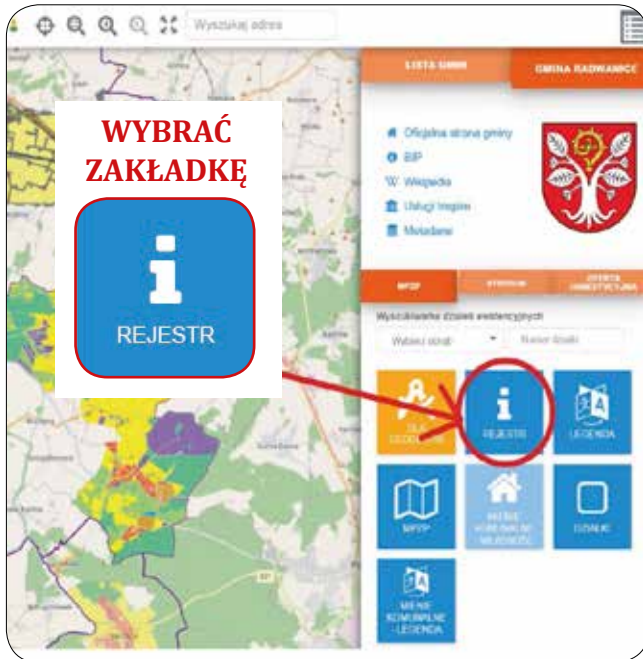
Wyszukaj adres

LISTA GMIN

GMINA RADWANICE

Oficjalna strona gminy
BIP
Wikipedia
Usługi Inegim
Metadane

WYBRAĆ ZAKŁADKĘ

i
REJESTR

MPZP
STUDIUM
OFERTA INWESTYCYJNA

Wyszukiwarka działek ewidencyjnych

Wybierz obręb
Numer działki

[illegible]

REJESTR

LEGENDA

MPZP

MIEJSCE KOMUNALNE WŁASNOŚCI

DZIAŁKI

MIENIE KOMUNALNE - LEGENDA